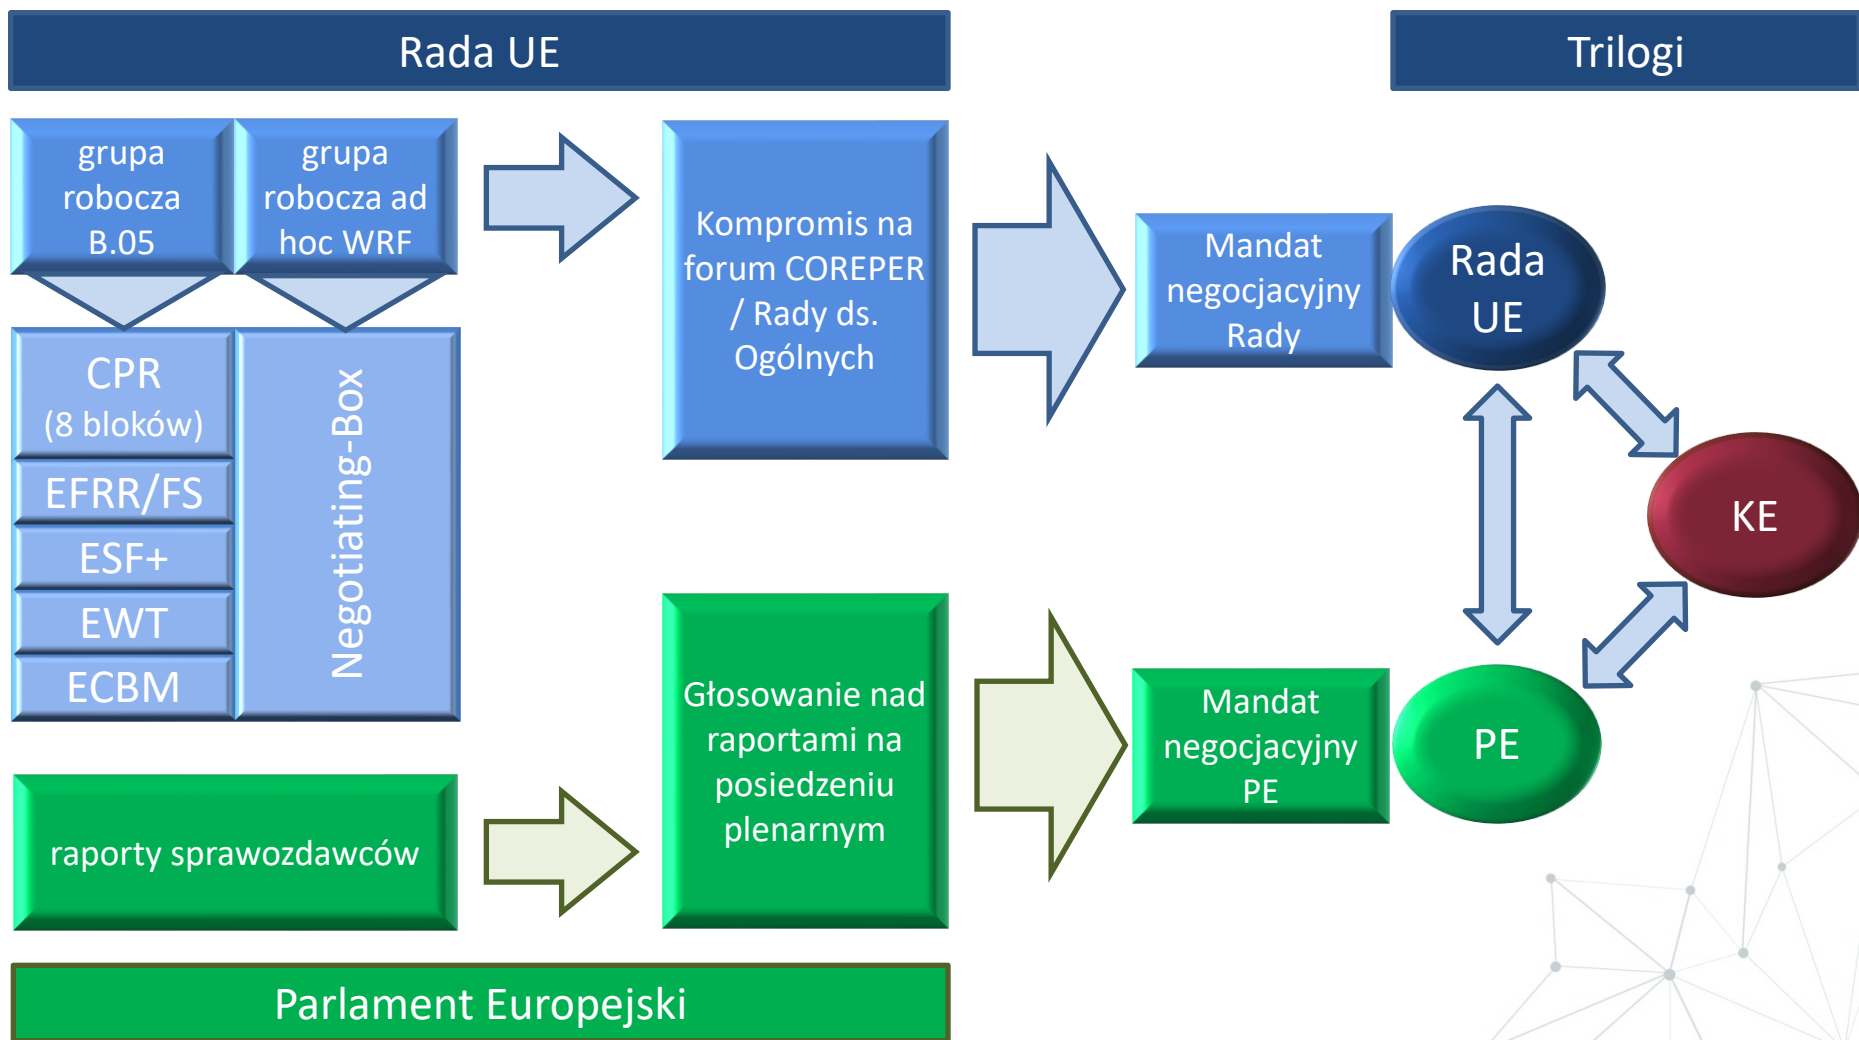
Rada UE

Trilogi

grupa robocza B.05

grupa robocza ad hoc WRF

CPR
(8 bloków)

EFRR/FS

ESF+

EWT

ECBM

Negotiating-Box

Kompromis na forum COREPER / Rady ds. Ogólnych

Mandat negocjacyjny Rady

Rada UE

KE

PE

Mandat negocjacyjny PE

Głosowanie nad raportami na posiedzeniu plenarnym

raporty sprawozdawców

Parlament Europejski